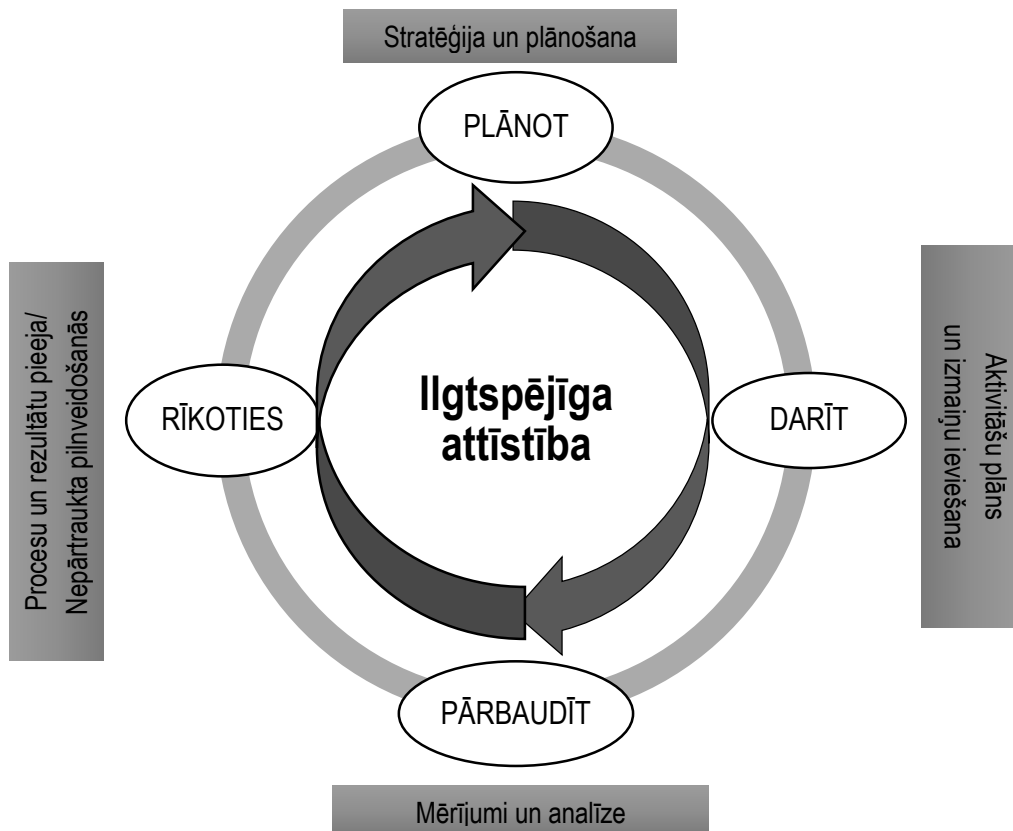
Stratēģija un plānošana

PLĀNOT

Aktivitāšu plāns un izmaiņu ieviešana

DARĪT

Ilgtspējīga attīstība

RĪKOTIES

Procesu un rezultātu pieeja/ Nepārtraukta pilnveidošanās

PĀRBAUDĪT

Mērījumi un analīze